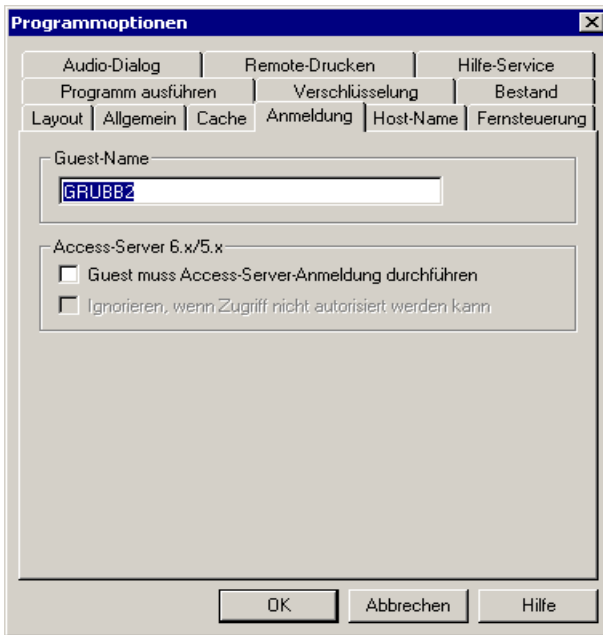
Programmoptionen

Audio-Dialog
Remote-Drucken
Hilfe-Service
Programm ausführen
Verschlüsselung
Bestand
Layout
Allgemein
Cache
Anmeldung
Host-Name
Fernsteuerung

Guest-Name
GRUBB2

Access-Server 6.x/5.x
Guest muss Access-Server-Anmeldung durchführen
Ignorieren, wenn Zugriff nicht autorisiert werden kann

OK
Abbrechen
Hilfe